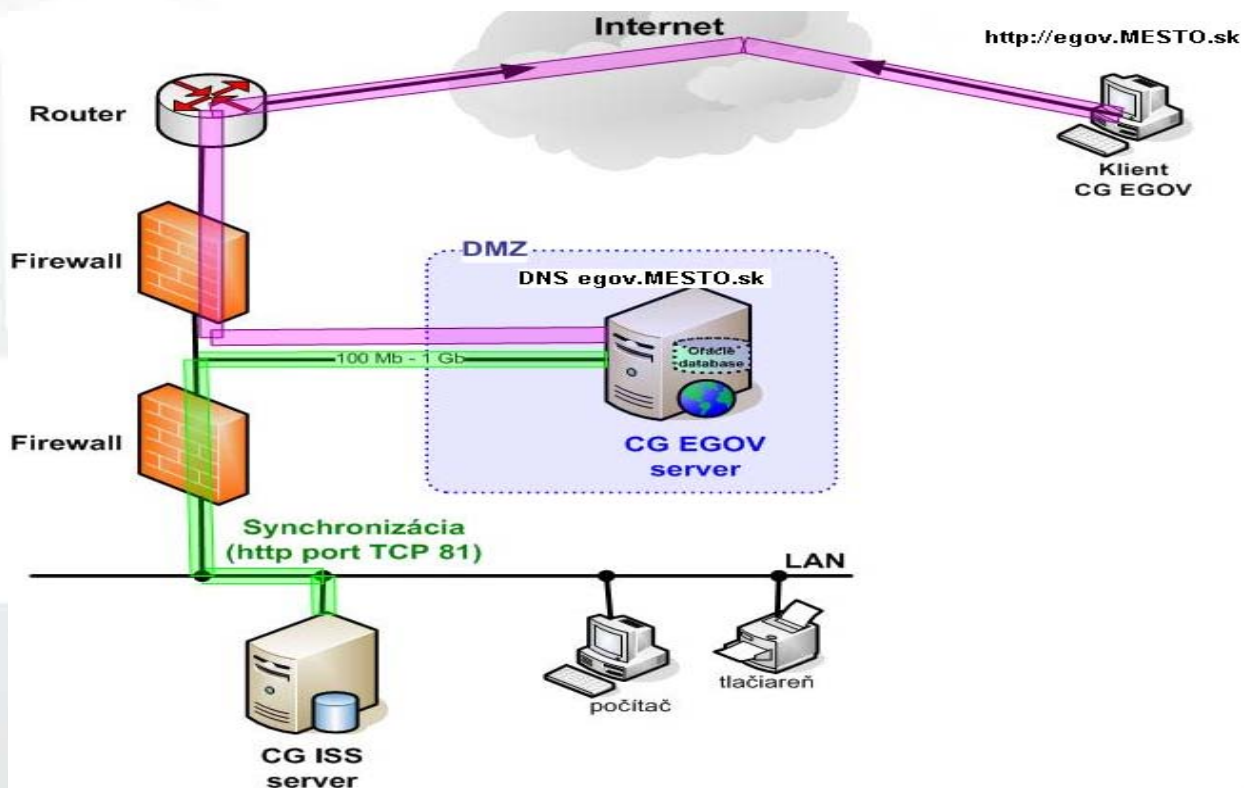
Internet

http://egov.MESTO.sk

Router

Klient
CG EGOV

Firewall

DMZ

DNS egov.MESTO.sk

100 Mb - 1 Gb

Oracle database

Firewall

CG EGOV server

Synchronizácia (http port TCP 81)

LAN

počítač

tlačiareň

CG ISS server